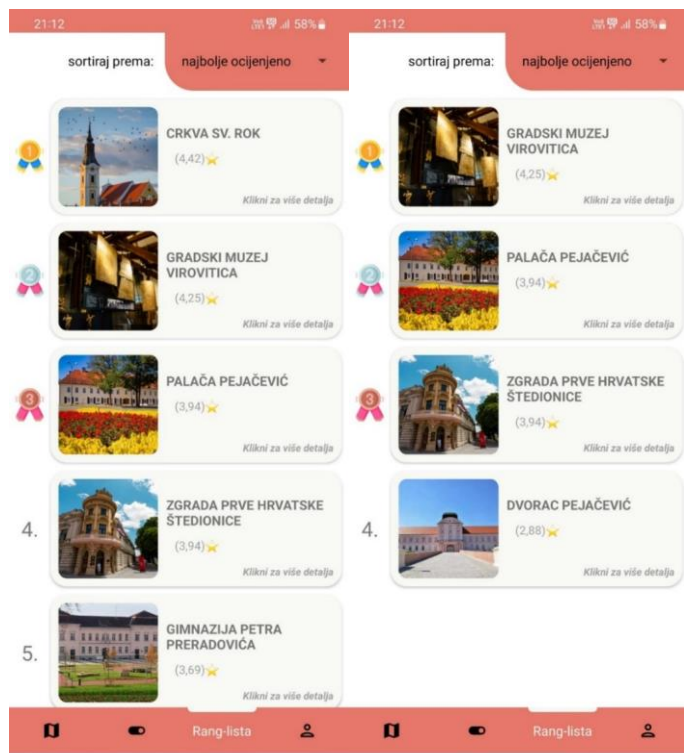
21:12 58%

sortiraj prema: najbolje ocijenjeno

1
CRKVA SV. ROK
(4,42)
Klikni za više detalja

2
GRADSKI MUZEJ VIROVITICA
(4,25)
Klikni za više detalja

3
PALAČA PEJAČEVIĆ
(3,94)
Klikni za više detalja

4.
ZGRADA PRVE HRVATSKE ŠTEDIONICE
(3,94)
Klikni za više detalja

5.
GIMNAZIJA PETRA PRERADOVIĆA
(3,69)
Klikni za više detalja

Rang-lista

21:12 58%

sortiraj prema: najbolje ocijenjeno

1
GRADSKI MUZEJ VIROVITICA
(4,25)
Klikni za više detalja

2
PALAČA PEJAČEVIĆ
(3,94)
Klikni za više detalja

3
ZGRADA PRVE HRVATSKE ŠTEDIONICE
(3,94)
Klikni za više detalja

4.
DVORAC PEJAČEVIĆ
(2,88)
Klikni za više detalja

Rang-lista